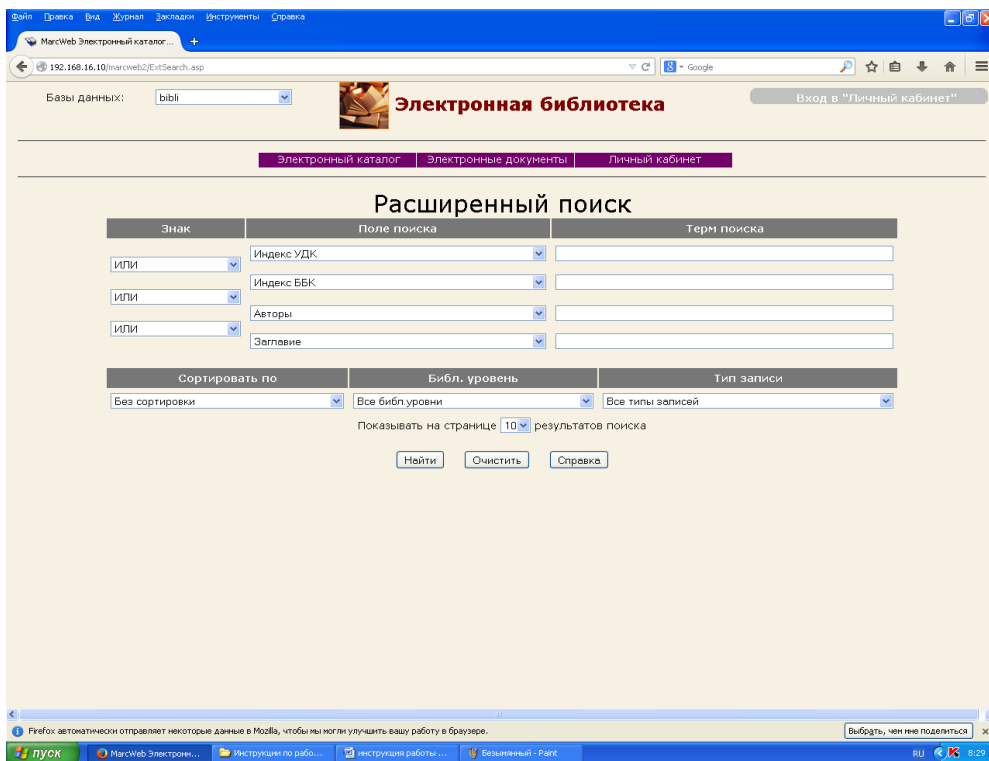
Файл Правка Вид Журнал Закладки Инструменты Справка

MarcWeb Электронный каталог... +

192.168.16.10/marcweb2/ExtSearch.asp

Google

Базы данных: bibli

Электронная библиотека

Вход в "Личный кабинет"

Электронный каталог | Электронные документы | Личный кабинет

Расширенный поиск

| Знак | Поле поиска | Терм поиска |
|---|---|---|
| | Индекс УДК | |
| ИЛИ | Индекс ББК | |
| ИЛИ | Авторы | |
| ИЛИ | Заглавие | |

| Сортировать по | Библ. уровень | Тип записи |
|---|---|---|
| Без сортировки | Все библ.уровни | Все типы записей |

Показывать на странице 10 результатов поиска

Найти Очистить Справка

Firefox автоматически отправляет некоторые данные в Mozilla, чтобы мы могли улучшить вашу работу в браузере.

Выбрать, чем мне поделиться

пуск MarcWeb Электронн... Инструкции по рабо... инструкция работы ... Безымянный - Paint

RU 8:29